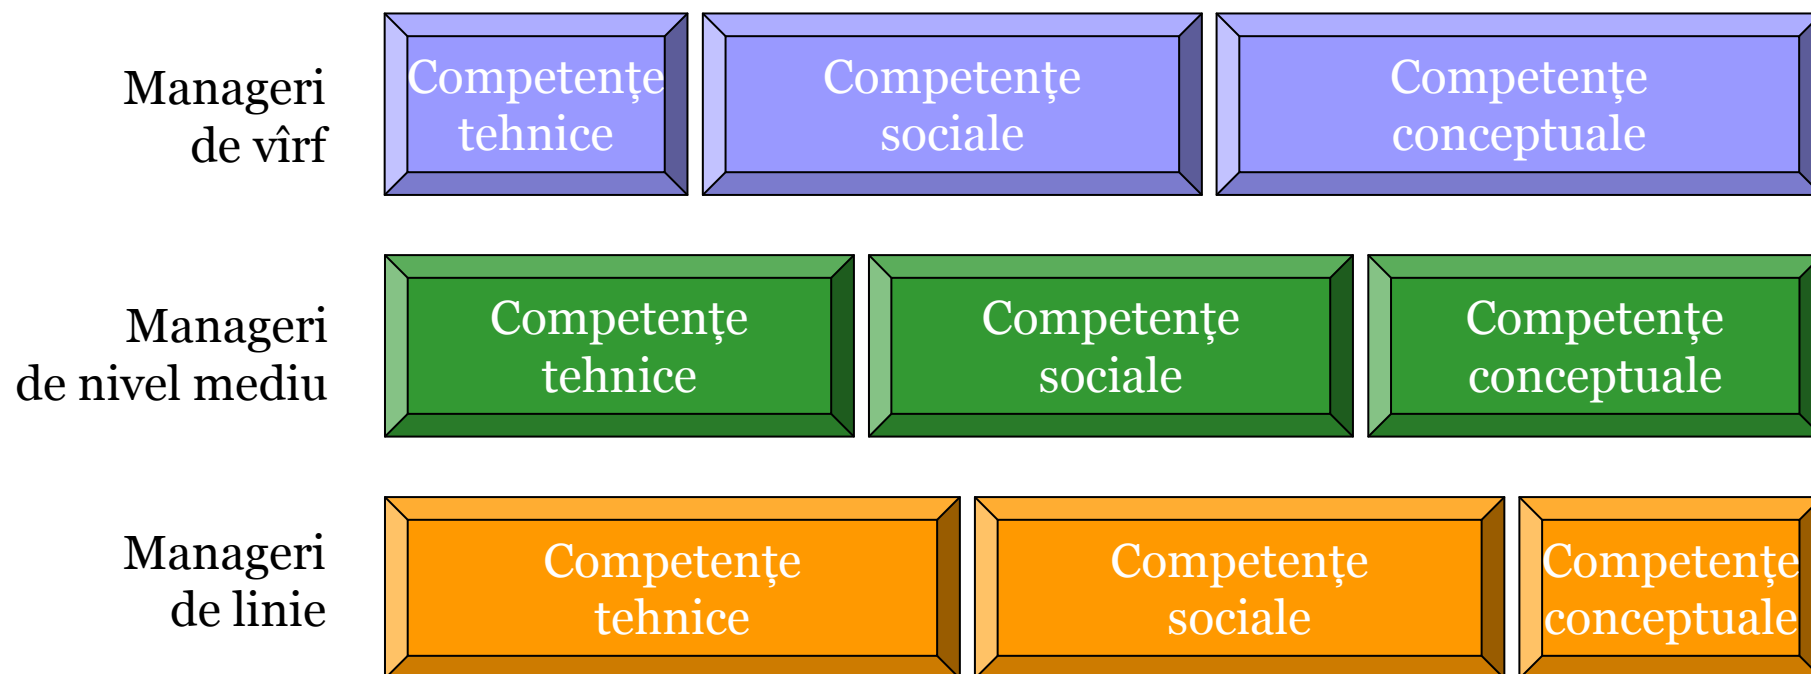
Manageri de vîrf

Competențe tehnice

Competențe sociale

Competențe conceptuale

Manageri de nivel mediu

Competențe tehnice

Competențe sociale

Competențe conceptuale

Manageri de linie

Competențe tehnice

Competențe sociale

Competențe conceptuale